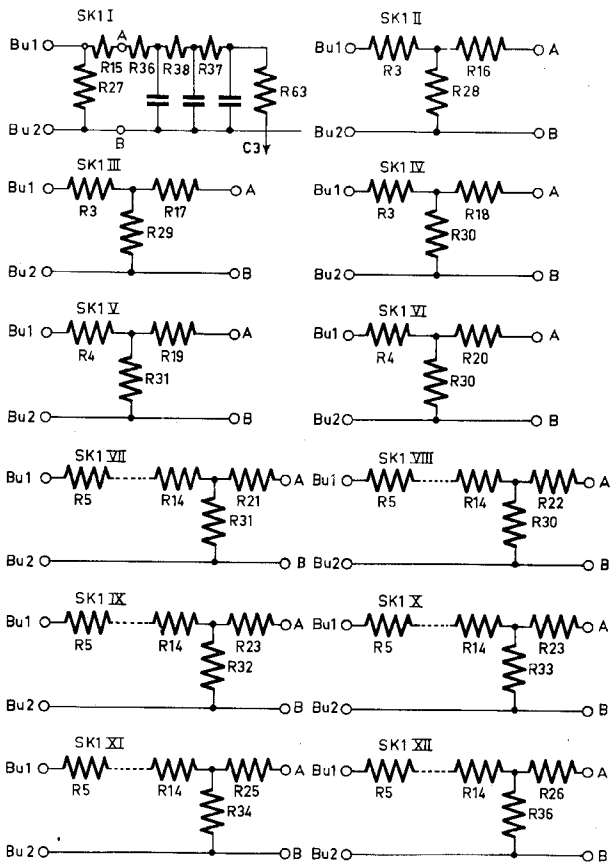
SK1 I
Bu1
A
R15 R36 R38 R37
R27
R63
Bu2
B
C3

SK1 II
Bu1
R3
R16
A
R28
Bu2
B

SK1 III
Bu1
R3
R17
A
R29
Bu2
B

SK1 IV
Bu1
R3
R18
A
R30
Bu2
B

SK1 V
Bu1
R4
R19
A
R31
Bu2
B

SK1 VI
Bu1
R4
R20
A
R30
Bu2
B

SK1 VII
Bu1
R5
R14
R21
A
R31
Bu2
B

SK1 VIII
Bu1
R5
R14
R22
A
R30
Bu2
B

SK1 IX
Bu1
R5
R14
R23
A
R32
Bu2
B

SK1 X
Bu1
R5
R14
R23
A
R33
Bu2
B

SK1 XI
Bu1
R5
R14
R25
A
R34
Bu2
B

SK1 XII
Bu1
R5
R14
R26
A
R36
Bu2
B